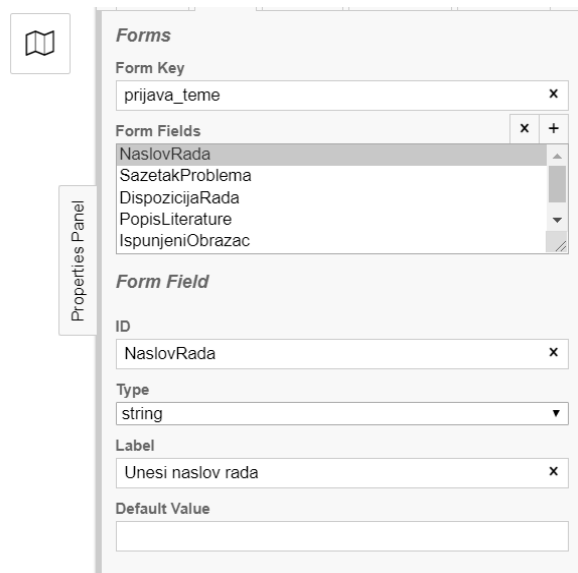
Properties Panel

Forms

Form Key

prijava_teme ×

Form Fields × +

NaslovRada
SazetakProblema
DispozicijaRada
PopisLiterature
IspunjeniObrazac

Form Field

ID

NaslovRada ×

Type

string ▾

Label

Unesi naslov rada ×

Default Value